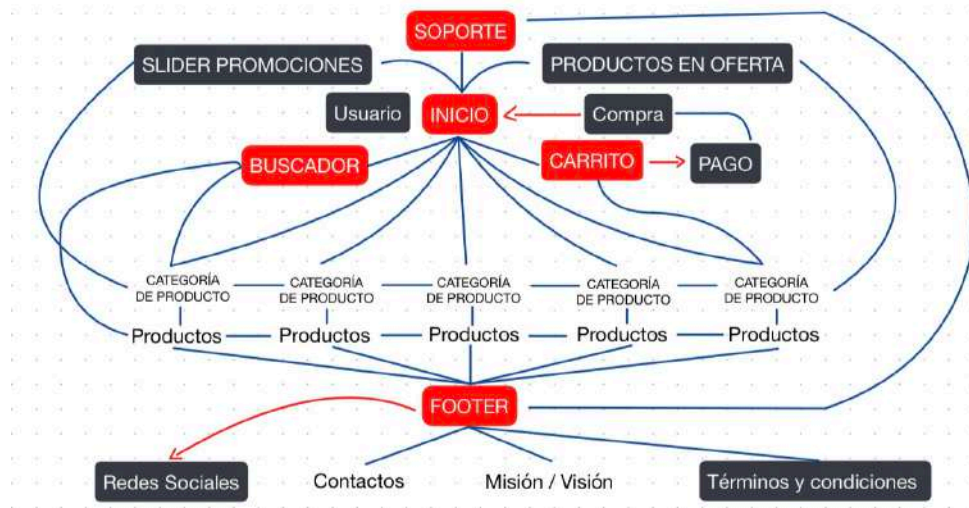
SOPORTE

SLIDER PROMOCIONES

PRODUCTOS EN OFERTA

Usuario

INICIO

Compra

BUSCADOR

CARRITO

PAGO

CATEGORÍA DE PRODUCTO

CATEGORÍA DE PRODUCTO

CATEGORÍA DE PRODUCTO

CATEGORÍA DE PRODUCTO

CATEGORÍA DE PRODUCTO

Productos

Productos

Productos

Productos

Productos

FOOTER

Redes Sociales

Contactos

Misión / Visión

Términos y condiciones